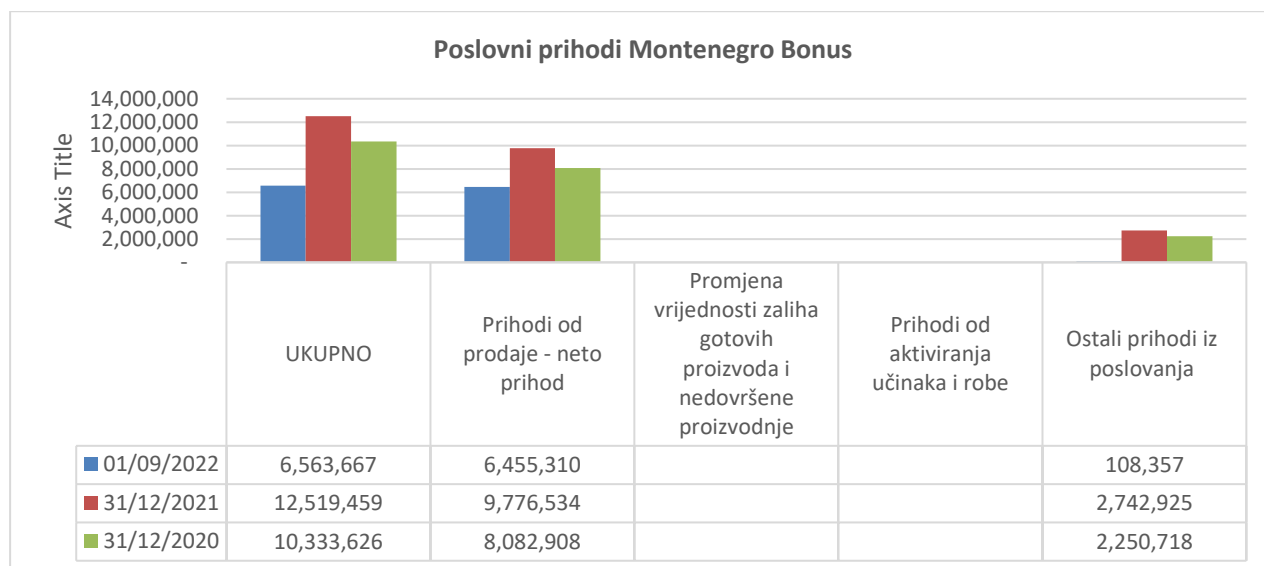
Poslovni prihodi Montenegro Bonus

Axis Title

14,000,000
12,000,000
10,000,000
8,000,000
6,000,000
4,000,000
2,000,000
-

| | UKUPNO | Prihodi od prodaje - neto prihod | Promjena vrijednosti zaliha gotovih proizvoda i nedovršene proizvodnje | Prihodi od aktiviranja učinaka i robe | Ostali prihodi iz poslovanja |
|---|---|---|---|---|---|
| 01/09/2022 | 6,563,667 | 6,455,310 | | | 108,357 |
| 31/12/2021 | 12,519,459 | 9,776,534 | | | 2,742,925 |
| 31/12/2020 | 10,333,626 | 8,082,908 | | | 2,250,718 |